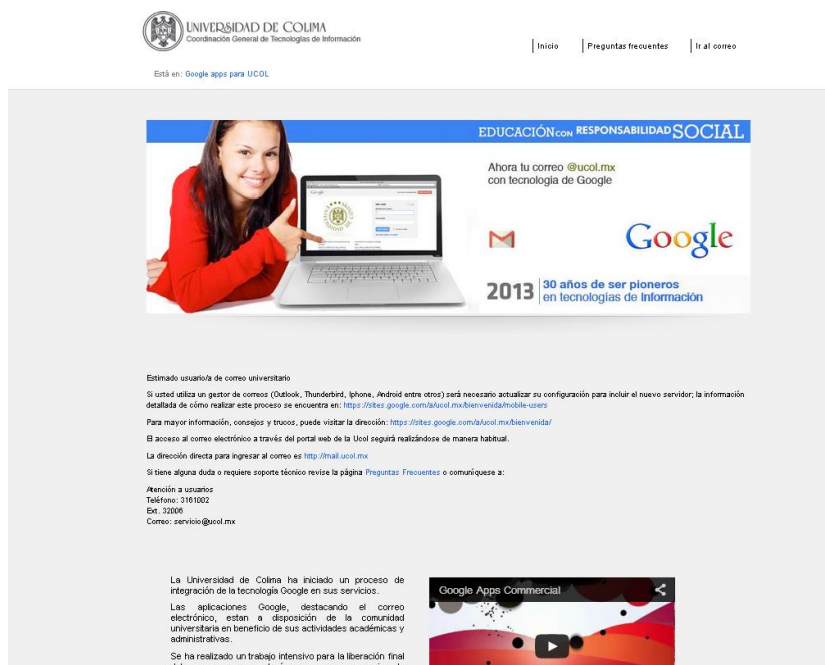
UNIVERSIDAD DE COLIMA
Coordinación General de Tecnologías de Información

Inicio | Preguntas frecuentes | Ir al correo

Está en: Google apps para UCOL

EDUCACIÓN CON RESPONSABILIDAD SOCIAL

Ahora tu correo @ucol.mx con tecnología de Google

Google

2013 | 30 años de ser pioneros en tecnologías de Información

Estimado usuario/a de correo universitario

Si usted utiliza un gestor de correos (Outlook, Thunderbird, Iphone, Android entre otros) será necesario actualizar su configuración para incluir el nuevo servidor; la información detallada de cómo realizar este proceso se encuentra en: https://sites.google.com/a/ucol.mx/bienvenida/mobile-users

Para mayor información, consejos y trucos, puede visitar la dirección: https://sites.google.com/a/ucol.mx/bienvenida/

El acceso al correo electrónico a través del portal web de la Ucol seguirá realizándose de manera habitual.

La dirección directa para ingresar al correo es http://mail.ucol.mx

Si tiene alguna duda o requiere soporte técnico revise la página Preguntas Frecuentes o comuníquese a:

Atención a usuarios
Teléfono: 3161002
Ext. 32006
Correo: servicio@ucol.mx

La Universidad de Colima ha iniciado un proceso de integración de la tecnología Google en sus servicios.

Las aplicaciones Google, destacando el correo electrónico, estan a disposición de la comunidad universitaria en beneficio de sus actividades académicas y administrativas.

Se ha realizado un trabajo intensivo para la liberación final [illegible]

Google Apps Commercial